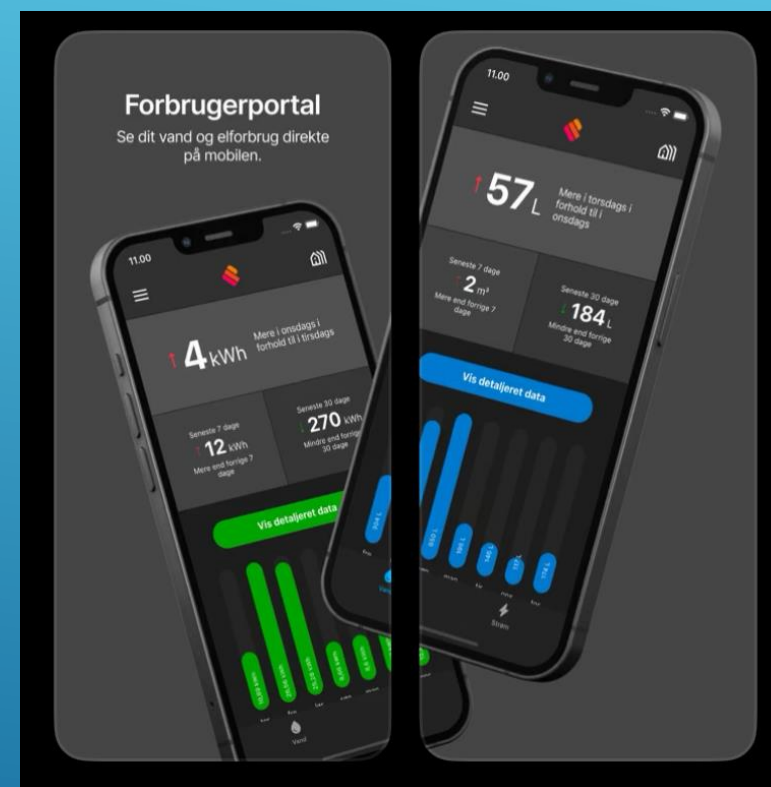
Forbrugerportal
Se dit vand og elforbrug direkte på mobilen.

11.00

4 kWh Mere i onsdags i forhold til i tirsdags

Seneste 7 dage
12 kWh
Mere end forrige 7 dage

Seneste 30 dage
270 kWh
Mindre end forrige 30 dage

Vis detaljeret data

Vand

11.00

57 L Mere i torsdags i forhold til i onsdags

Seneste 7 dage
2 m³
Mere end forrige 7 dage

Seneste 30 dage
184 L
Mindre end forrige 30 dage

Vis detaljeret data

Strøm